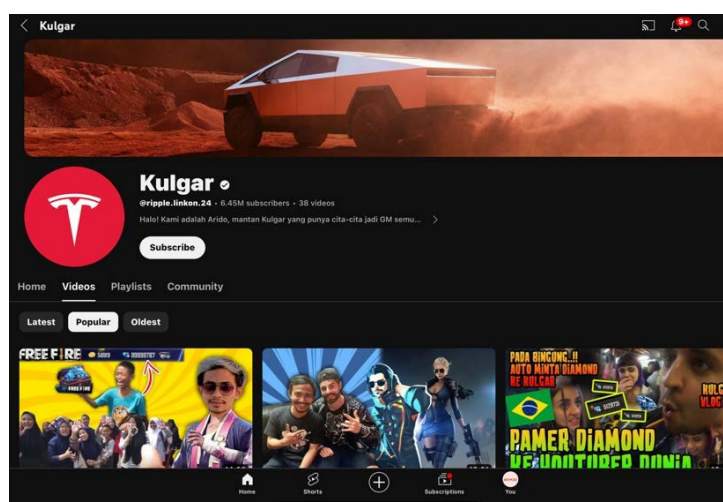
Kulgar

9+

Kulgar

@ripple.linkon.24 · 6.45M subscribers · 38 videos

Halo! Kami adalah Arido, mantan Kulgar yang punya cita-cita jadi GM semu...

Subscribe

Home Videos Playlists Community

Latest Popular Oldest

FREE FIRE

PADA BINGUNG..!! AUTO MINTA DIAMOND KE KULGAR

PAMER DIAMOND KE YOUTUBER DUNIA

KULG VLOG

Home Shorts Subscriptions You